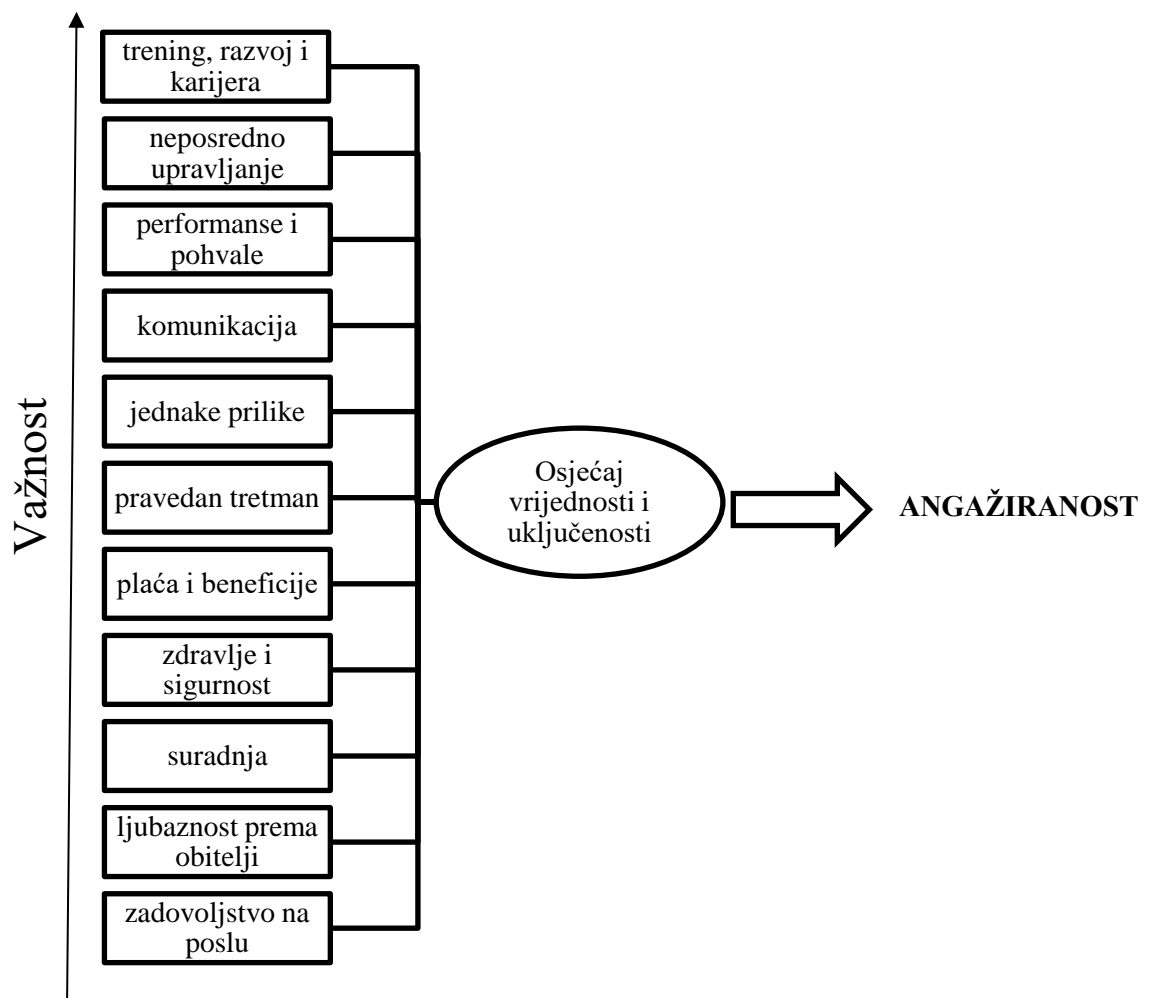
Važnost

trening, razvoj i karijera

neposredno upravljanje

performanse i pohvale

komunikacija

jednake prilike

pravedan tretman

plaća i beneficije

zdravlje i sigurnost

suradnja

ljubaznost prema obitelji

zadovoljstvo na poslu

Osjećaj vrijednosti i uključenosti

ANGAŽIRANOST